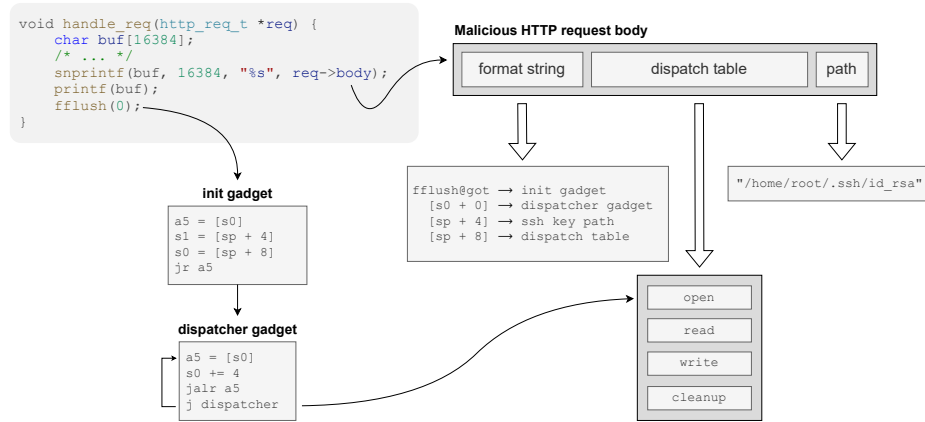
void handle_req(http_req_t *req) {
    char buf[16384];
    /* ... */
    snprintf(buf, 16384, "%s", req->body);
    printf(buf);
    fflush(0);
}

Malicious HTTP request body

| format string | dispatch table | path |
|---|---|---|

fflush@got → init gadget
  [s0 + 0] → dispatcher gadget
  [sp + 4] → ssh key path
  [sp + 8] → dispatch table

"/home/root/.ssh/id_rsa"

init gadget

a5 = [s0]
s1 = [sp + 4]
s0 = [sp + 8]
jr a5

dispatcher gadget

a5 = [s0]
s0 += 4
jalr a5
j dispatcher

open

read

write

cleanup